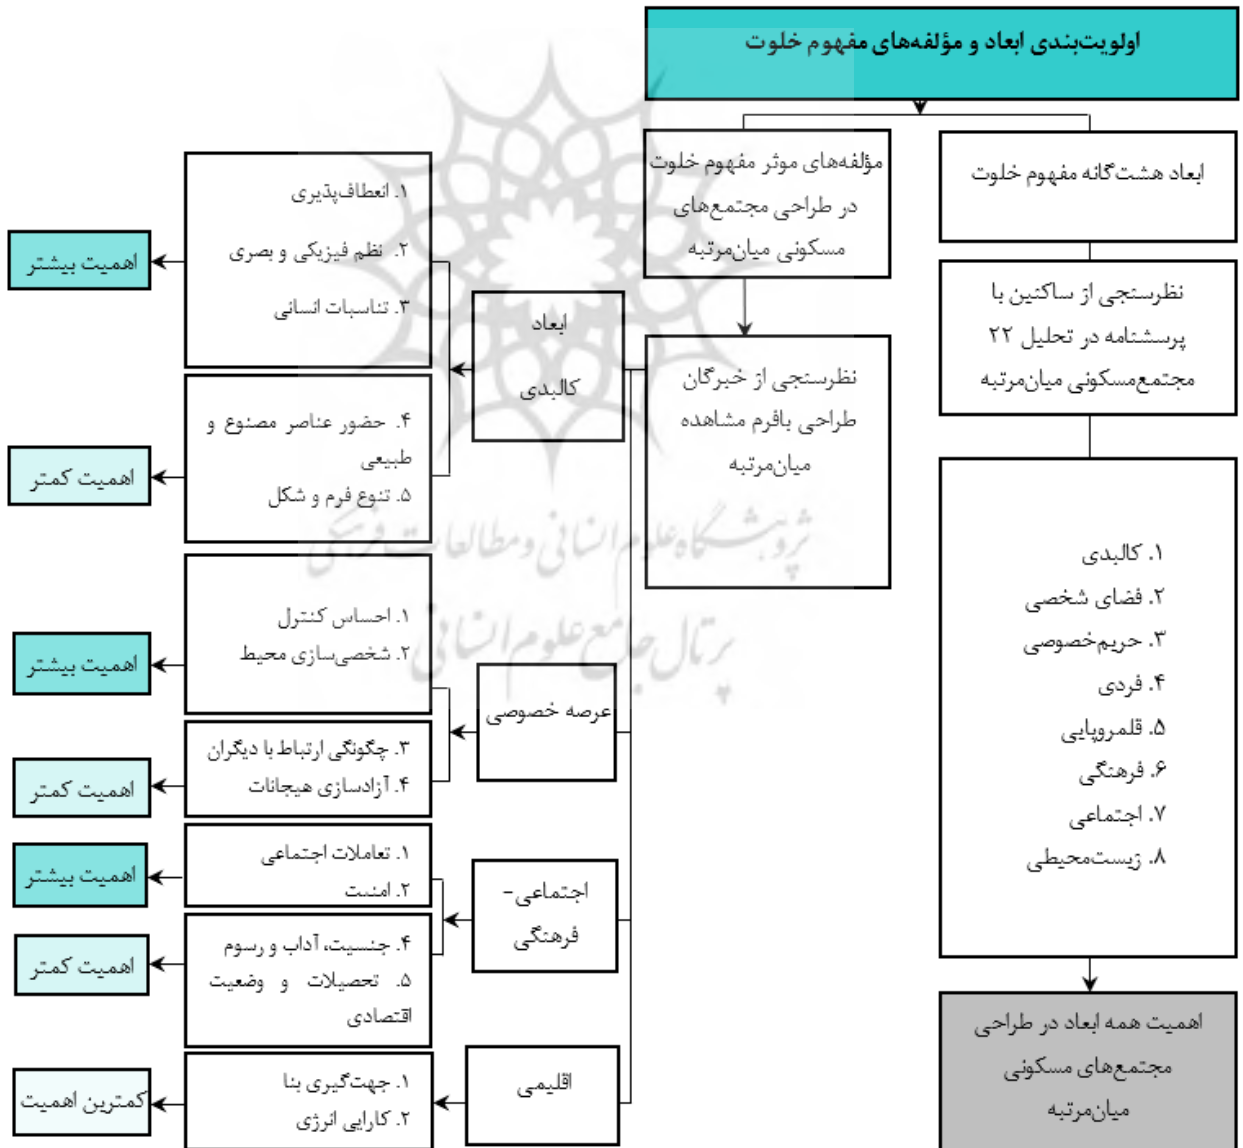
اولویت‌بندی ابعاد و مؤلفه‌های مفهوم خلوت

ابعاد هشت‌گانه مفهوم خلوت

مؤلفه‌های موثر مفهوم خلوت در طراحی مجتمع‌های مسکونی میان‌مرتبه

نظرسنجی از ساکنین با پرسشنامه در تحلیل ۲۲ مجتمع‌مسکونی میان‌مرتبه

نظرسنجی از خبرگان طراحی بافرم مشاهده میان‌مرتبه

۱. کالبدی
۲. فضای شخصی
۳. حریم‌خصوصی
۴. فردی
۵. قلمروپایی
۶. فرهنگی
۷. اجتماعی
۸. زیست‌محیطی

اهمیت همه ابعاد در طراحی مجتمع‌های مسکونی میان‌مرتبه

ابعاد کالبدی

۱. انعطاف‌پذیری
۲. نظم فیزیکی و بصری
۳. تناسبات انسانی

اهمیت بیشتر

۴. حضور عناصر مصنوع و طبیعی
۵. تنوع فرم و شکل

اهمیت کمتر

عرصه خصوصی

۱. احساس کنترل
۲. شخصی‌سازی محیط

اهمیت بیشتر

۳. چگونگی ارتباط با دیگران
۴. آزادسازی هیجانات

اهمیت کمتر

اجتماعی-فرهنگی

۱. تعاملات اجتماعی
۲. امنیت

اهمیت بیشتر

۴. جنسیت، آداب و رسوم
۵. تحصیلات و وضعیت اقتصادی

اهمیت کمتر

اقلیمی

۱. جهت‌گیری بنا
۲. کارایی انرژی

کمترین اهمیت

پژوهشگاه علوم انسانی و مطالعات فرهنگی
پرتال جامع علوم انسانی